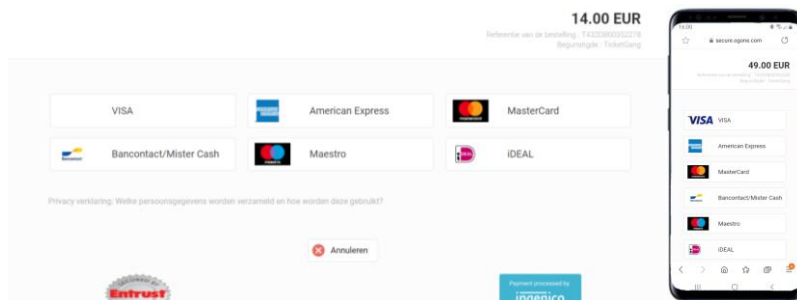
14.00 EUR

Referentie van de bestelling : T4320800052278
Begunstigde : TicketGang

VISA

American Express

MasterCard

Bancontact/Mister Cash

Maestro

iDEAL

Privacy verklaring: Welke persoonsgegevens worden verzameld en hoe worden deze gebruikt?

Annuleren

Entrust

Payment processed by
ingenico

secure.ogone.com

49.00 EUR

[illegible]

VISA

American Express

MasterCard

Bancontact/Mister Cash

Maestro

iDEAL